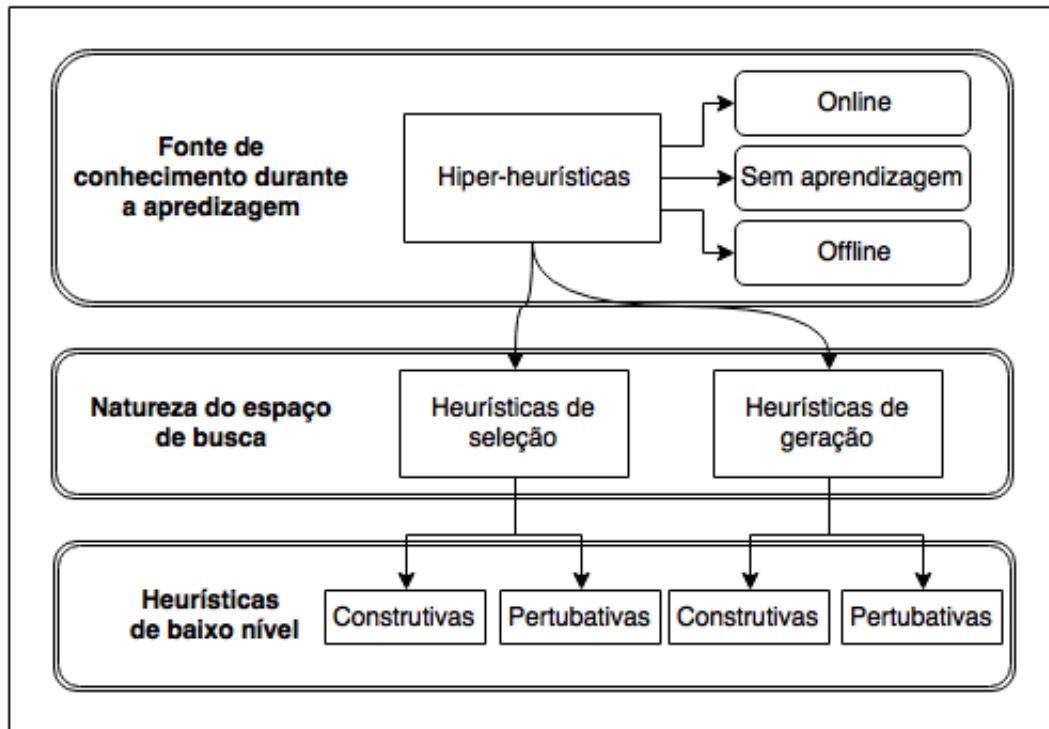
Fonte de conhecimento durante a apredizagem

Hiper-heurísticas

Online

Sem aprendizagem

Offline

Natureza do espaço de busca

Heurísticas de seleção

Heurísticas de geração

Heurísticas de baixo nível

Construtivas

Pertubativas

Construtivas

Pertubativas